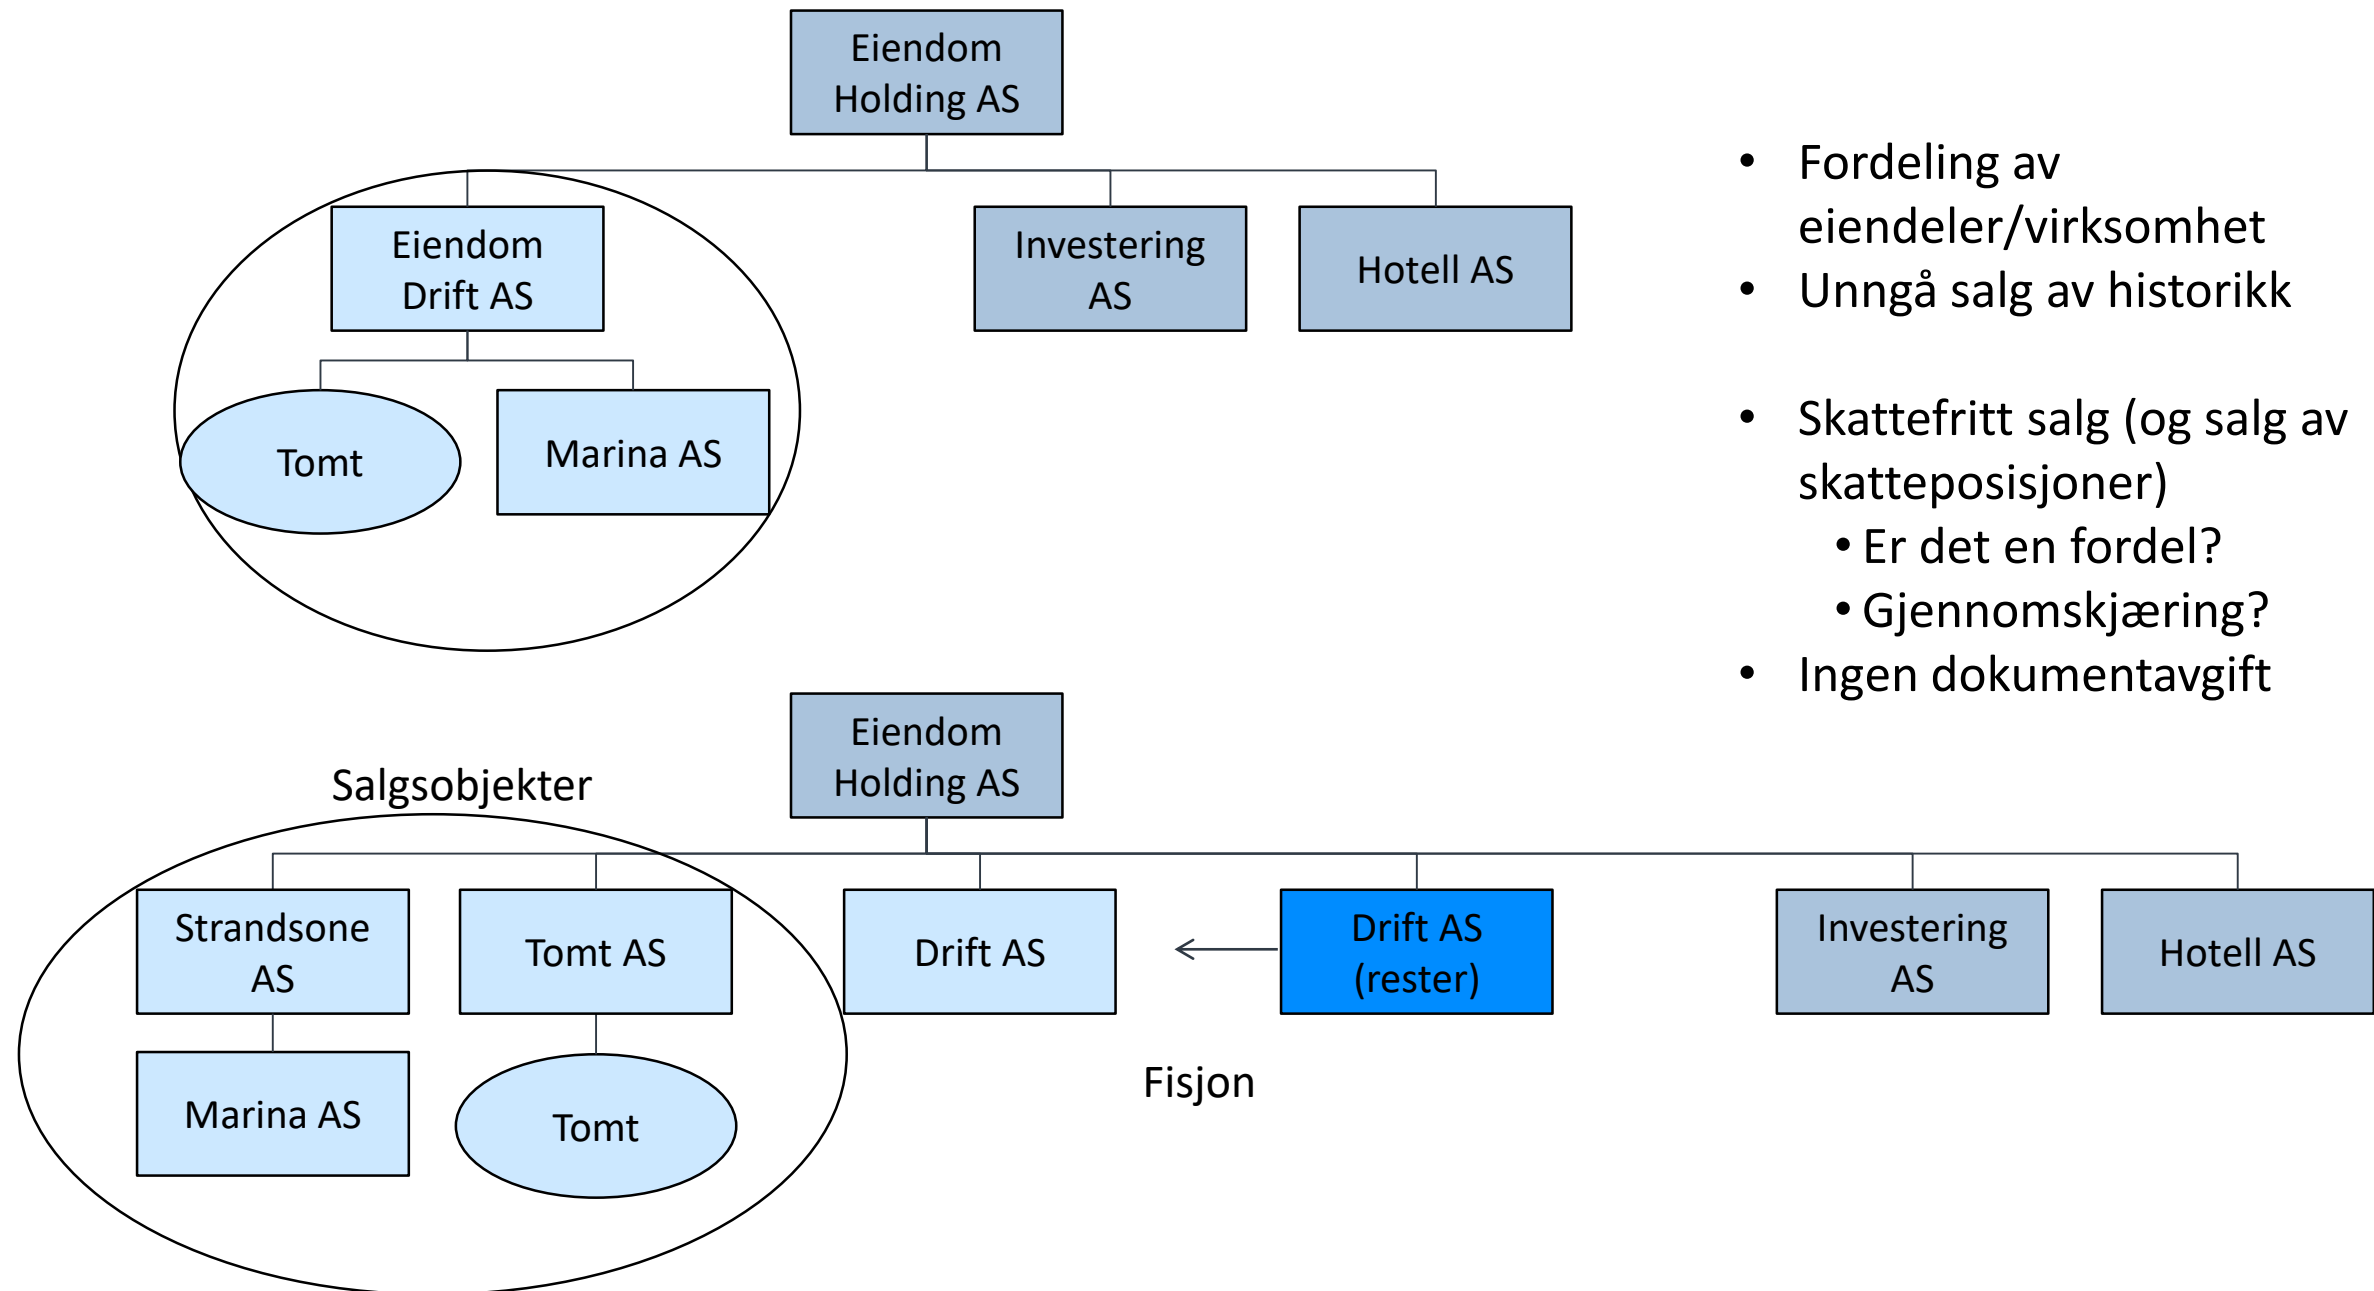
Eiendom Holding AS

Eiendom Drift AS

Investering AS

Hotell AS

Tomt

Marina AS

- Fordeling av eiendeler/virksomhet
- Unngå salg av historikk

- Skattefritt salg (og salg av skatteposisjoner)
  - Er det en fordel?
  - Gjennomskjæring?
- Ingen dokumentavgift

Eiendom Holding AS

Salgsobjekter

Strandsone AS

Tomt AS

Drift AS

Drift AS (rester)

Investering AS

Hotell AS

Marina AS

Tomt

Fisjon